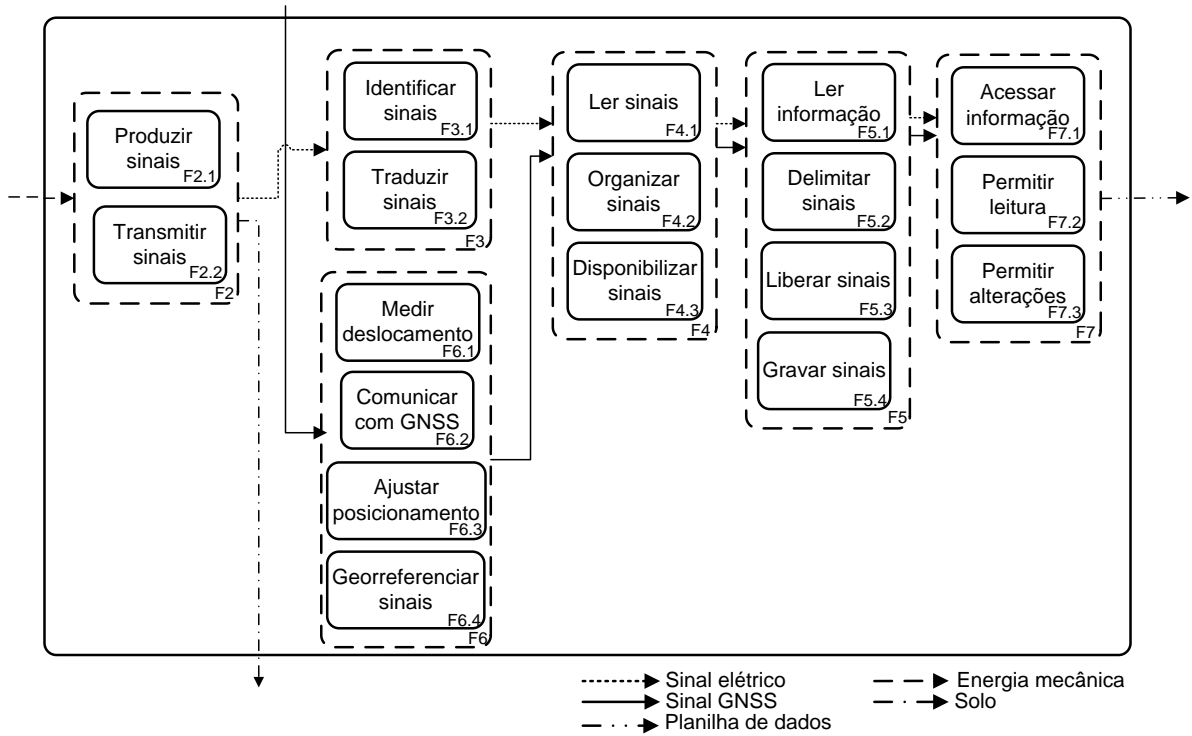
Produzir sinais F2.1

Transmitir sinais F2.2

F2

Identificar sinais F3.1

Traduzir sinais F3.2

F3

Medir deslocamento F6.1

Comunicar com GNSS F6.2

Ajustar posicionamento F6.3

Georreferenciar sinais F6.4

F6

Ler sinais F4.1

Organizar sinais F4.2

Disponibilizar sinais F4.3

F4

Ler informação F5.1

Delimitar sinais F5.2

Liberar sinais F5.3

Gravar sinais F5.4

F5

Acessar informação F7.1

Permitir leitura F7.2

Permitir alterações F7.3

F7

Sinal elétrico
Sinal GNSS
Planilha de dados
Energia mecânica
Solo